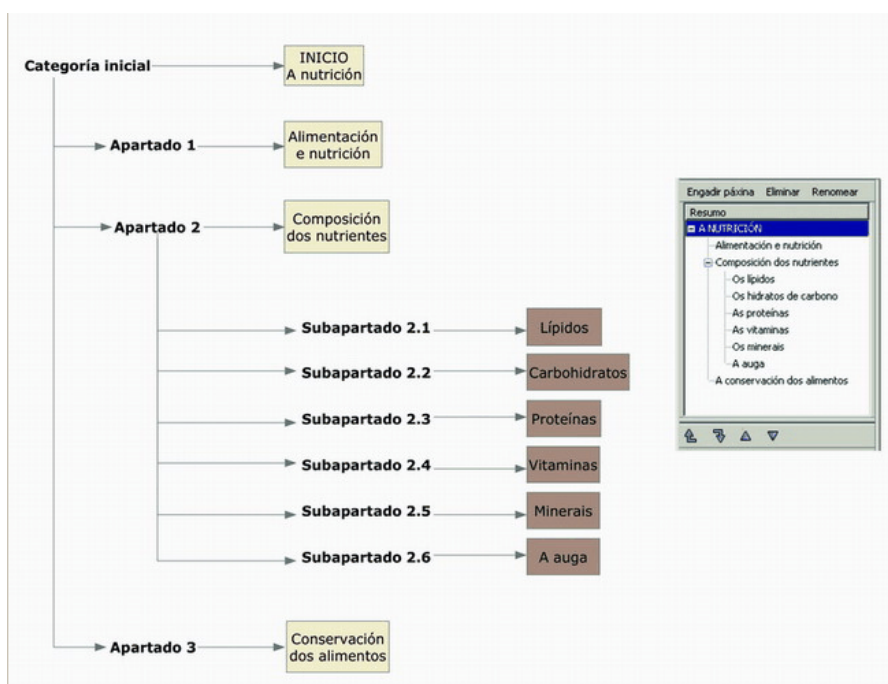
Categoría inicial

INICIO
A nutrición

Apartado 1

Alimentación e nutrición

Apartado 2

Composición dos nutrientes

Subapartado 2.1

Lípidos

Subapartado 2.2

Carbohidratos

Subapartado 2.3

Proteínas

Subapartado 2.4

Vitaminas

Subapartado 2.5

Minerais

Subapartado 2.6

A auga

Apartado 3

Conservación dos alimentos

Engadir páxina Eliminar Renomear

Resumo

A NUTRICIÓN
Alimentación e nutrición
Composición dos nutrientes
Os lípidos
Os hidratos de carbono
As proteínas
As vitaminas
Os minerais
A auga
A conservación dos alimentos